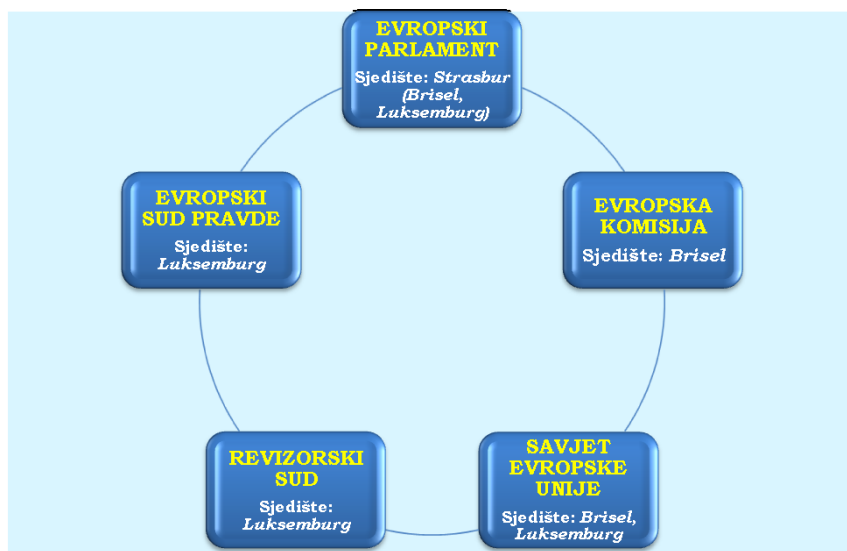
EVROPSKI PARLAMENT
Sjedište: Strasbur (Brisel, Luksemburg)

EVROPSKA KOMISIJA
Sjedište: Brisel

SAVJET EVROPSKE UNIJE
Sjedište: Brisel, Luksemburg

REVIZORSKI SUD
Sjedište: Luksemburg

EVROPSKI SUD PRAVDE
Sjedište: Luksemburg